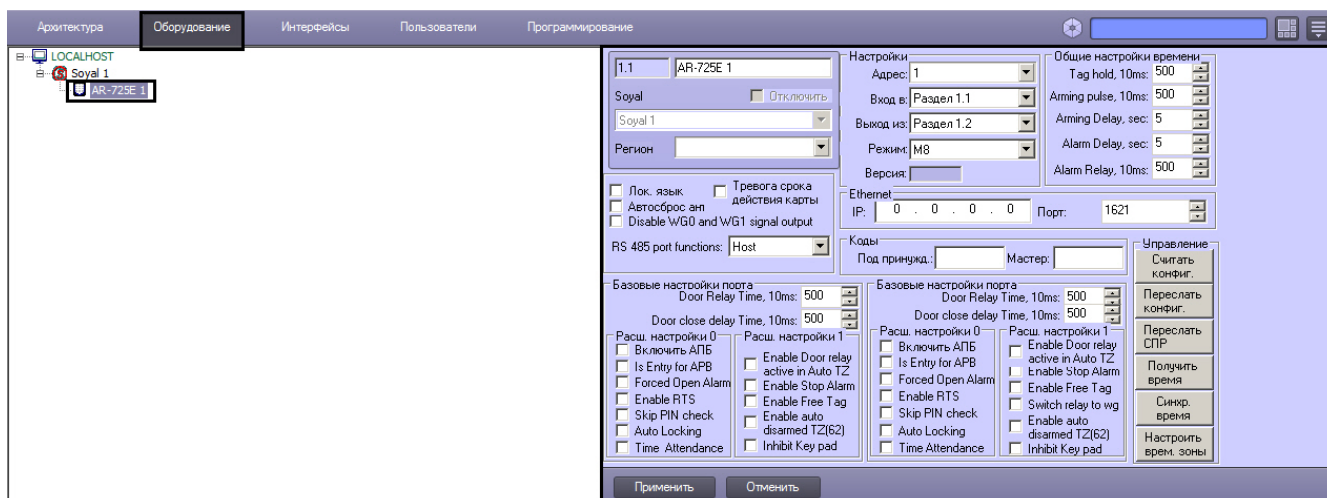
Архитектура Оборудование Интерфейсы Пользователи Программирование

LOCALHOST
Soyal 1
AR-725E 1

1.1 AR-725E 1
Soyal Отключить
Soyal 1
Регион

Настройки
Адрес: 1
Вход в: Раздел 1.1
Выход из: Раздел 1.2
Режим: M8
Версия:

Общие настройки времени
Tag hold, 10ms: 500
Arming pulse, 10ms: 500
Arming Delay, sec: 5
Alarm Delay, sec: 5
Alarm Relay, 10ms: 500

Лок. язык
Тревога срока действия карты
Автосброс ан
Disable WG0 and WG1 signal output
RS 485 port functions: Host

Ethernet
IP: 0 . 0 . 0 . 0 Порт: 1621

Коды
Под принужд.: Мастер:

Управление
Считать конфиг.
Переслать конфиг.
Переслать СПР
Получить время
Синхр. время
Настроить врем. зоны

Базовые настройки порта
Door Relay Time, 10ms: 500
Door close delay Time, 10ms: 500
Расш. настройки 0
Включить АПБ
Is Entry for APB
Forced Open Alarm
Enable RTS
Skip PIN check
Auto Locking
Time Attendance
Расш. настройки 1
Enable Door relay active in Auto TZ
Enable Stop Alarm
Enable Free Tag
Enable auto disarmed TZ(62)
Inhibit Key pad

Базовые настройки порта
Door Relay Time, 10ms: 500
Door close delay Time, 10ms: 500
Расш. настройки 0
Включить АПБ
Is Entry for APB
Forced Open Alarm
Enable RTS
Skip PIN check
Auto Locking
Time Attendance
Расш. настройки 1
Enable Door relay active in Auto TZ
Enable Stop Alarm
Enable Free Tag
Switch relay to wg
Enable auto disarmed TZ(62)
Inhibit Key pad

Применить Отменить